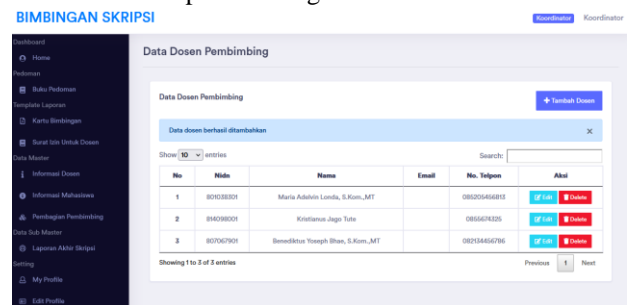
BIMBINGAN SKRIPSI

Koordinator Koordinator

Dashboard
Home
Pedoman
Buku Pedoman
Template Laporan
Kartu Bimbingan
Surat Izin Untuk Dosen
Data Master
Informasi Dosen
Informasi Mahasiswa
Pembagian Pembimbing
Data Sub Master
Laporan Akhir Skripsi
Setting
My Profile
Edit Profile

Data Dosen Pembimbing

Data Dosen Pembimbing

+ Tambah Dosen

Data dosen berhasil ditambahkan ×

Show 10 entries

Search:

| No | Nidn | Nama | Email | No. Telpon | Aksi |
|---|---|---|---|---|---|
| 1 | 801038301 | Maria Adelvin Londa, S.Kom.,MT | | 085205456813 | Edit Delete |
| 2 | 814098001 | Kristianus Jago Tute | | 0856574325 | Edit Delete |
| 3 | 807067901 | Benediktus Yoseph Bhao, S.Kom.,MT | | 082134456786 | Edit Delete |

Showing 1 to 3 of 3 entries

Previous 1 Next